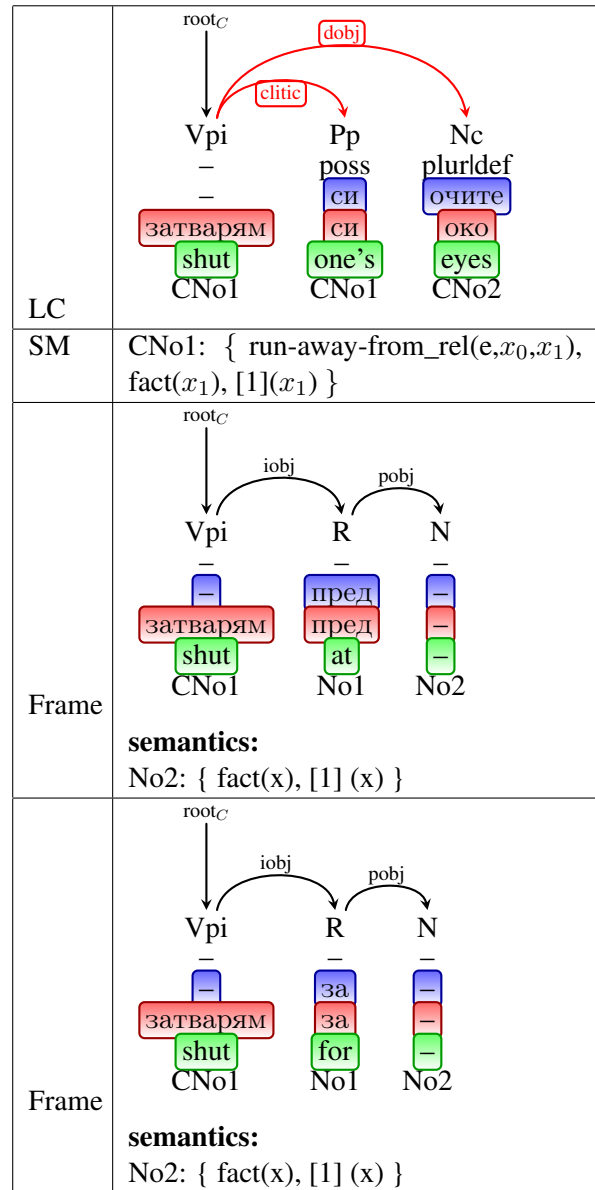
| | |
|---|---|
| LC | root$_C$<br>dobj<br>clitic<br>Vpi Pp Nc<br>– poss plur\|def<br>– си очите<br>затварям си око<br>shut one's eyes<br>CNo1 CNo1 CNo2 |
| SM | CNo1: { run-away-from_rel(e,$x_0$,$x_1$), fact($x_1$), [1]($x_1$) } |
| Frame | root$_C$<br>iobj pobj<br>Vpi R N<br>– – –<br>– пред –<br>затварям пред –<br>shut at –<br>CNo1 No1 No2<br>**semantics:**<br>No2: { fact(x), [1] (x) } |
| Frame | root$_C$<br>iobj pobj<br>Vpi R N<br>– – –<br>– за –<br>затварям за –<br>shut for –<br>CNo1 No1 No2<br>**semantics:**<br>No2: { fact(x), [1] (x) } |